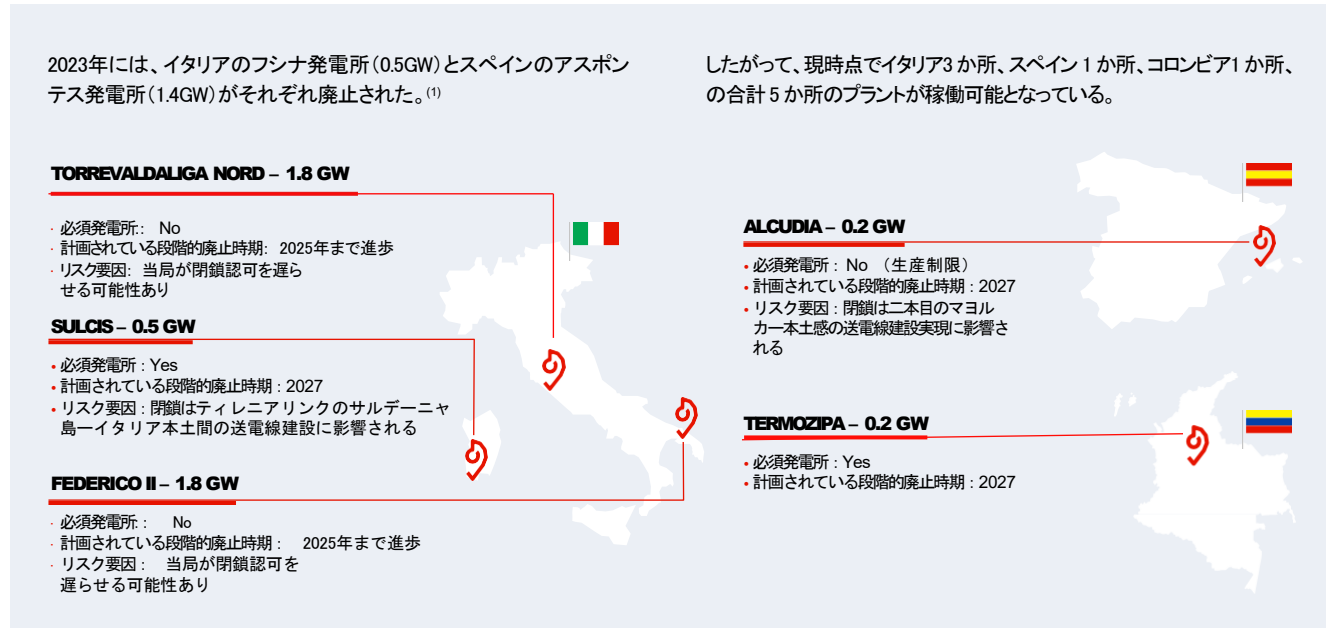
2023年には、イタリアのフシナ発電所（0.5GW）とスペインのアスポンテス発電所（1.4GW）がそれぞれ廃止された。(1)

したがって、現時点でイタリア3 か所、スペイン 1 か所、コロンビア1 か所、の合計 5 か所のプラントが稼働可能となっている。

TORREVALDALIGA NORD – 1.8 GW

· 必須発電所: No
· 計画されている段階的廃止時期: 2025年まで進歩
· リスク要因: 当局が閉鎖認可を遅らせる可能性あり

SULCIS – 0.5 GW

• 必須発電所 : Yes
• 計画されている段階的廃止時期 : 2027
• リスク要因 : 閉鎖はティレニアリンクのサルデーニャ島ーイタリア本土間の送電線建設に影響される

FEDERICO II – 1.8 GW

· 必須発電所: No
· 計画されている段階的廃止時期: 2025年まで進歩
· リスク要因: 当局が閉鎖認可を遅らせる可能性あり

ALCUDIA – 0.2 GW

• 必須発電所 : No （生産制限）
• 計画されている段階的廃止時期 : 2027
• リスク要因 : 閉鎖は二本目のマヨルカー本土感の送電線建設実現に影響される

TERMOZIPA – 0.2 GW

• 必須発電所 : Yes
• 計画されている段階的廃止時期 : 2027